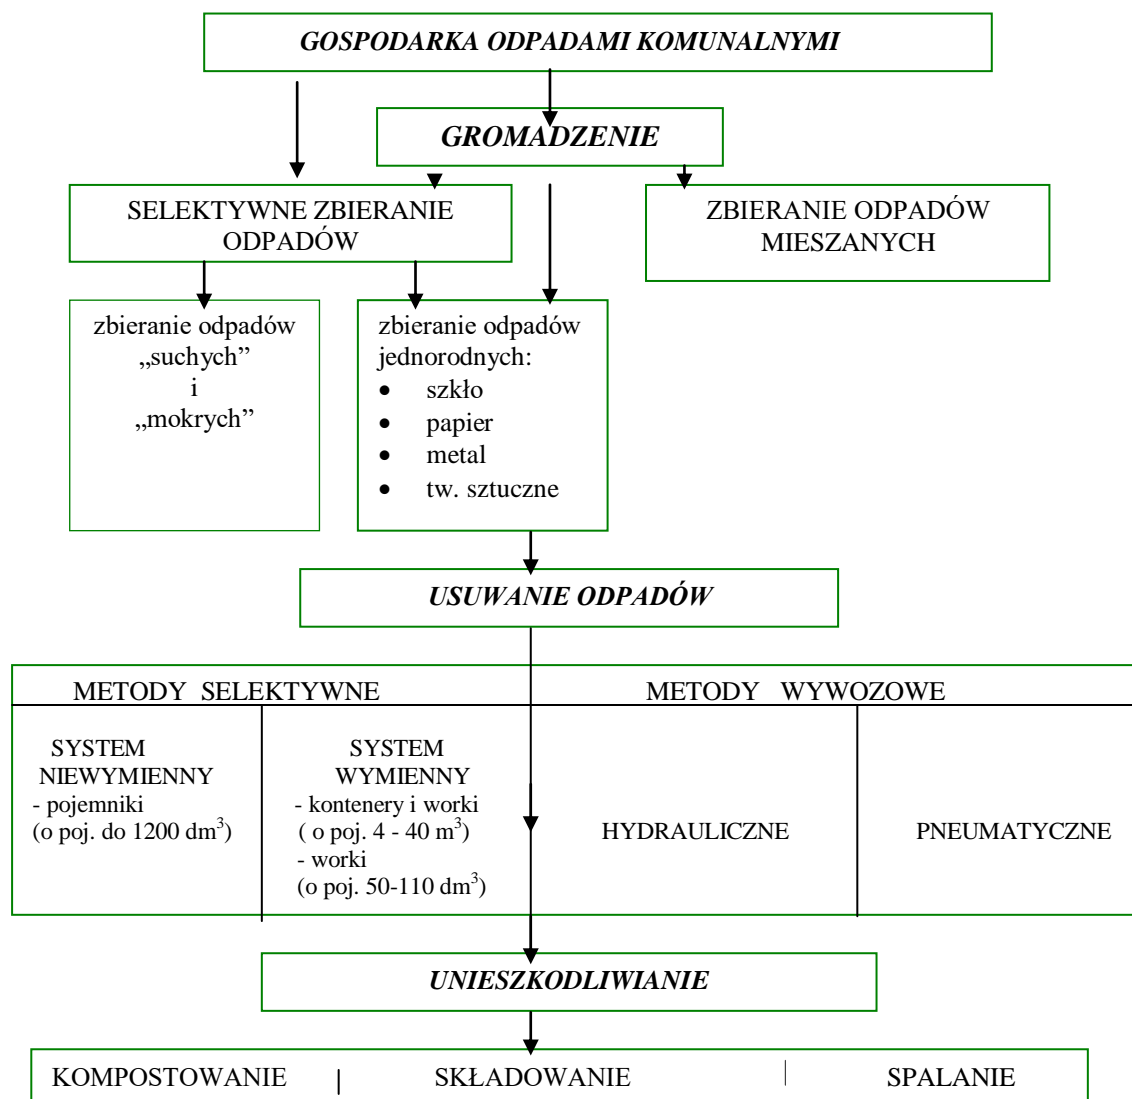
GOSPODARKA ODPADAMI KOMUNALNYMI

GROMADZENIE

SELEKTYWNE ZBIERANIE ODPADÓW

ZBIERANIE ODPADÓW MIESZANYCH

zbieranie odpadów „suchych” i „mokrych”

zbieranie odpadów jednorodnych:
- szkło
- papier
- metal
- tw. sztuczne

USUWANIE ODPADÓW

| METODY SELEKTYWNE | | METODY WYWOZOWE | |
|---|---|---|---|
| SYSTEM NIEWYMIENNY - pojemniki (o poj. do 1200 dm$^3$) | SYSTEM WYMIENNY - kontenery i worki ( o poj. 4 - 40 m$^3$) - worki (o poj. 50-110 dm$^3$) | HYDRAULICZNE | PNEUMATYCZNE |

UNIESZKODLIWIANIE

KOMPOSTOWANIE | SKŁADOWANIE | SPALANIE